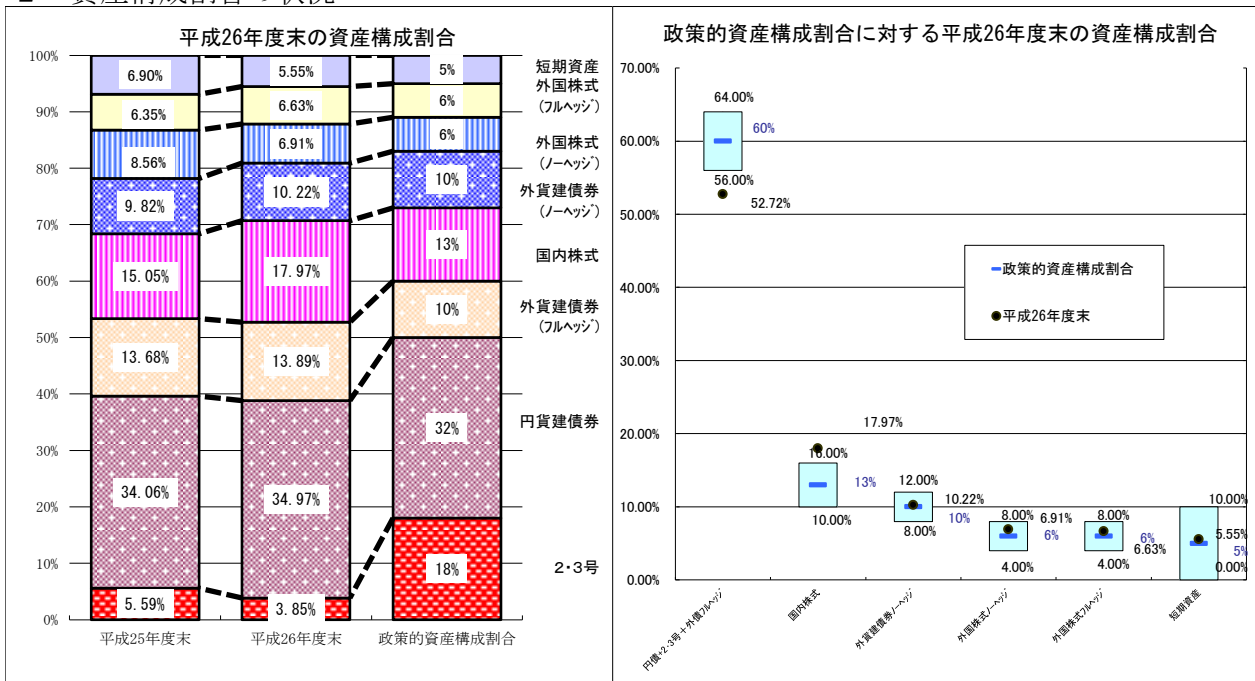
2 資産構成割合の状況

平成26年度末の資産構成割合

| | 平成25年度末 | 平成26年度末 | 政策的資産構成割合 |
|---|---|---|---|
| 短期資産 | 6.90% | 5.55% | 5% |
| 外国株式(フルヘッジ) | 6.35% | 6.63% | 6% |
| 外国株式(ノーヘッジ) | 8.56% | 6.91% | 6% |
| 外貨建債券(ノーヘッジ) | 9.82% | 10.22% | 10% |
| 国内株式 | 15.05% | 17.97% | 13% |
| 外貨建債券(フルヘッジ) | 13.68% | 13.89% | 10% |
| 円貨建債券 | 34.06% | 34.97% | 32% |
| 2・3号 | 5.59% | 3.85% | 18% |

100%
90%
80%
70%
60%
50%
40%
30%
20%
10%
0%

政策的資産構成割合に対する平成26年度末の資産構成割合

70.00%
60.00%
50.00%
40.00%
30.00%
20.00%
10.00%
0.00%

政策的資産構成割合
平成26年度末

64.00%
60%
56.00%
52.72%
17.97%
16.00%
13%
10.00%
12.00%
10.22%
10%
8.00%
8.00%
6.91%
6%
4.00%
8.00%
6%
6.63%
4.00%
10.00%
5.55%
5%
0.00%

円債+2・3号+外債フルヘッジ
国内株式
外貨建債券ノーヘッジ
外国株式ノーヘッジ
外国株式フルヘッジ
短期資産